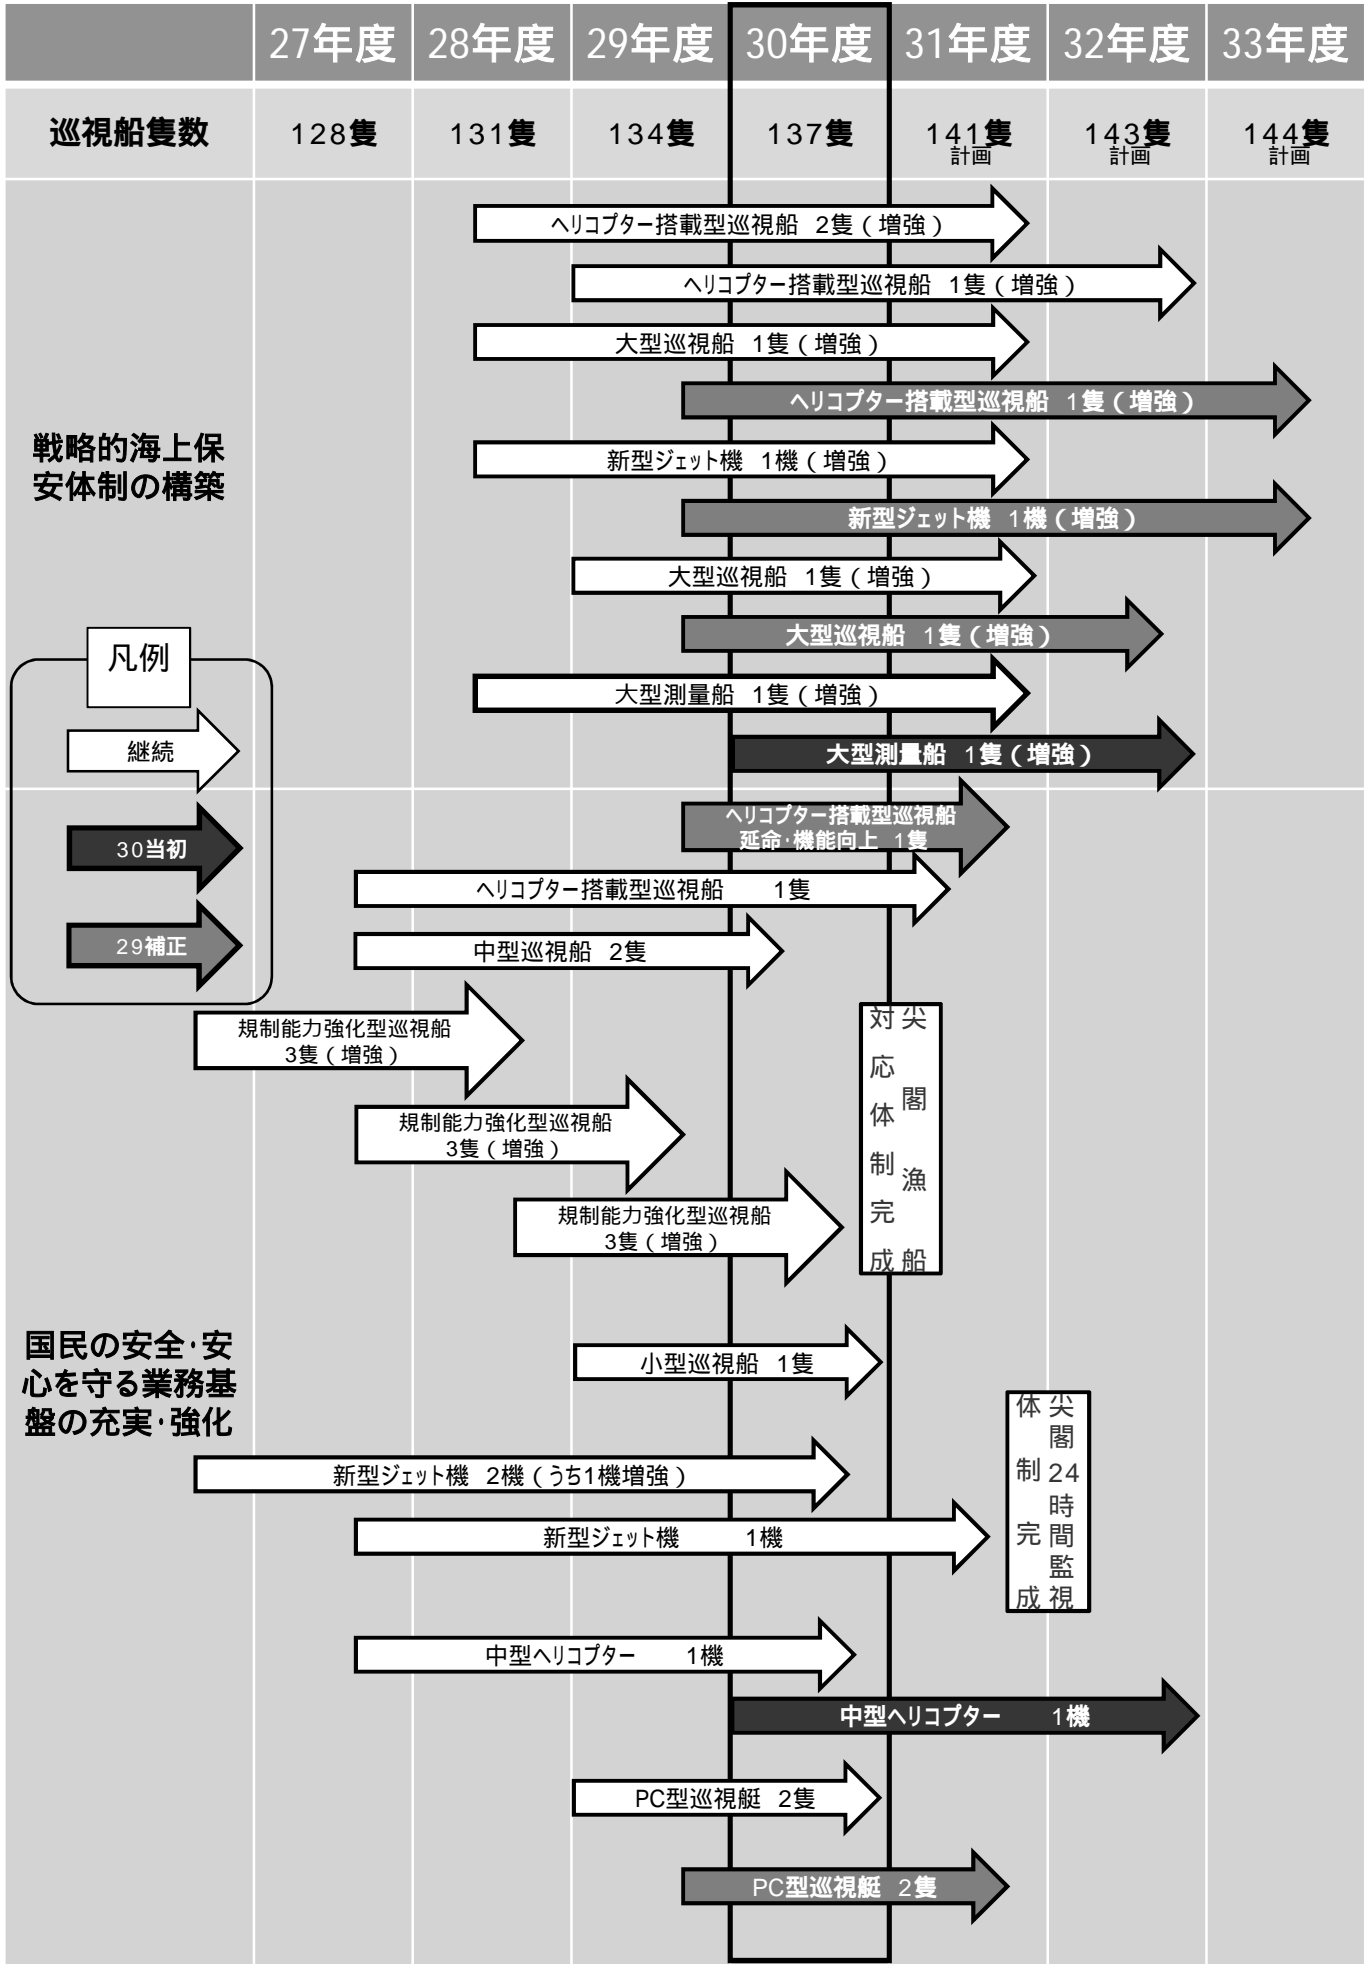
| | 27年度 | 28年度 | 29年度 | 30年度 | 31年度 | 32年度 | 33年度 |
|---|---|---|---|---|---|---|---|
| 巡視船隻数 | 128隻 | 131隻 | 134隻 | 137隻 | 141隻 計画 | 143隻 計画 | 144隻 計画 |

戦略的海上保安体制の構築

ヘリコプター搭載型巡視船 2隻（増強）
ヘリコプター搭載型巡視船 1隻（増強）
大型巡視船 1隻（増強）
ヘリコプター搭載型巡視船 1隻（増強）
新型ジェット機 1機（増強）
新型ジェット機 1機（増強）
大型巡視船 1隻（増強）
大型巡視船 1隻（増強）
大型測量船 1隻（増強）
大型測量船 1隻（増強）

凡例
継続
30当初
29補正

ヘリコプター搭載型巡視船 延命･機能向上 1隻
ヘリコプター搭載型巡視船 1隻
中型巡視船 2隻
規制能力強化型巡視船 3隻（増強）
規制能力強化型巡視船 3隻（増強）
規制能力強化型巡視船 3隻（増強）

尖閣漁船対応体制完成

国民の安全･安心を守る業務基盤の充実･強化

小型巡視船 1隻
新型ジェット機 2機（うち1機増強）
新型ジェット機 1機

尖閣24時間監視体制完成

中型ヘリコプター 1機
中型ヘリコプター 1機
PC型巡視艇 2隻
PC型巡視艇 2隻